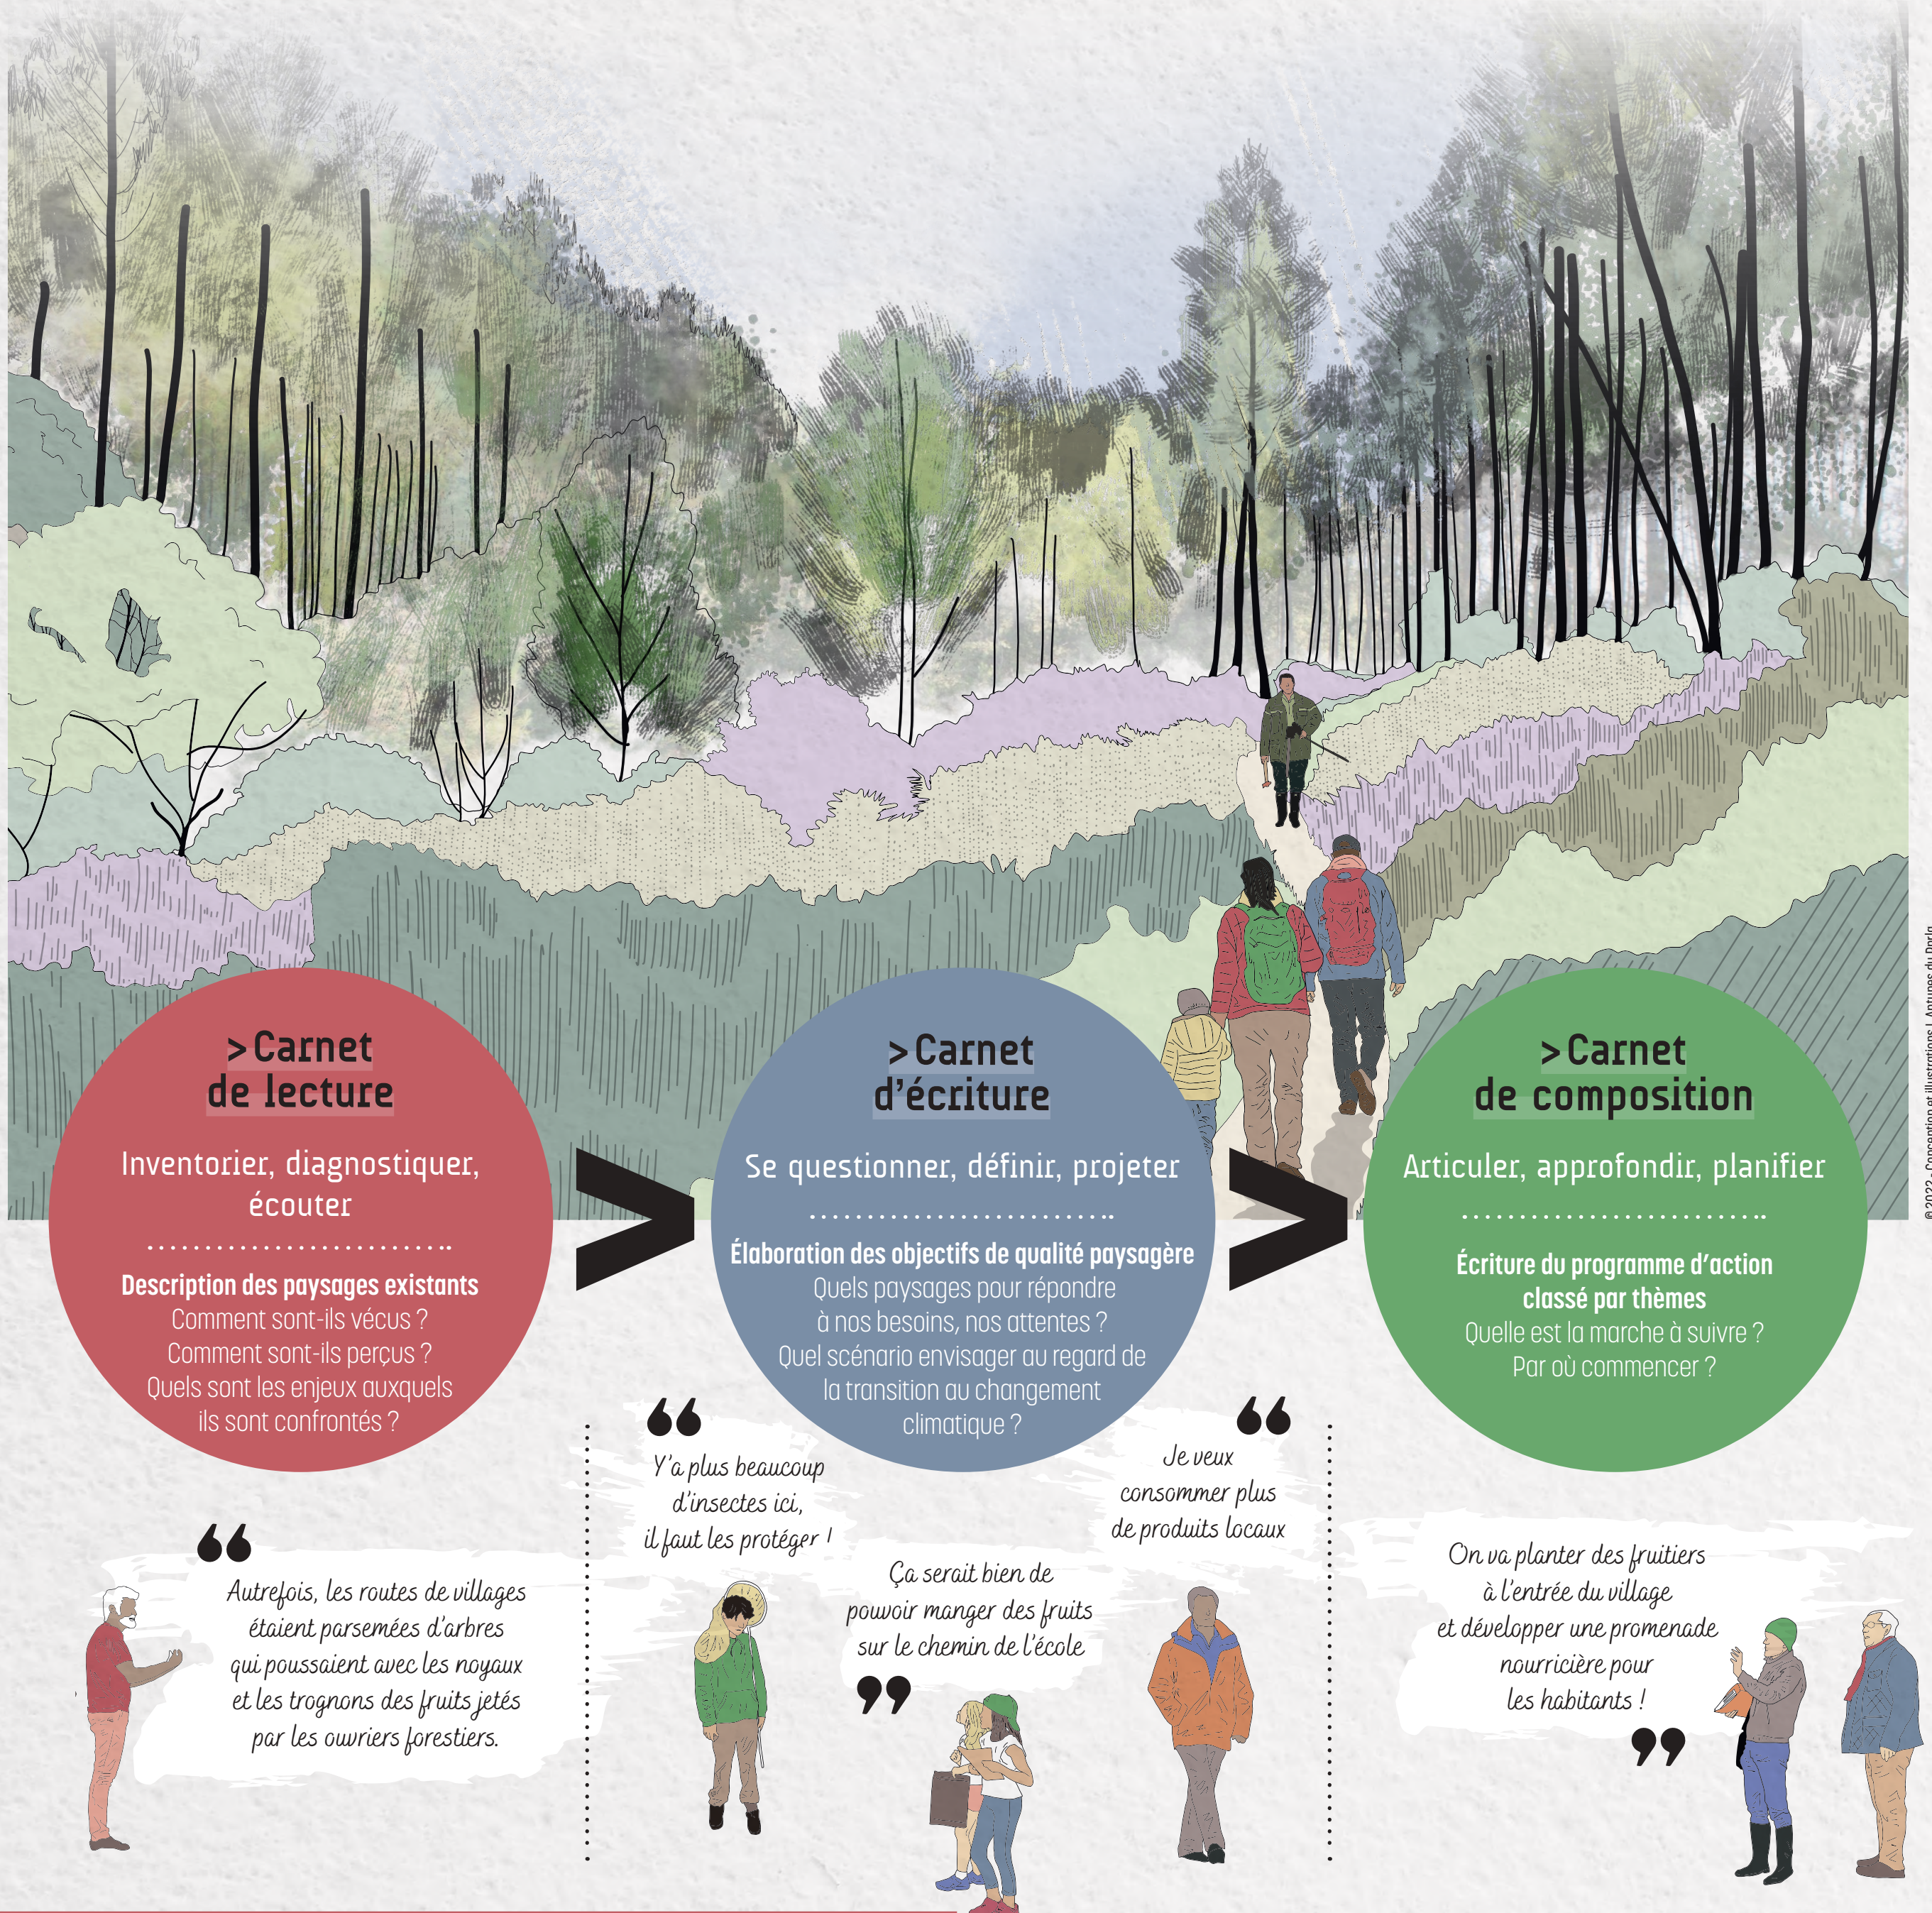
>Carnet de lecture

Inventorier, diagnostiquer, écouter

........................

Description des paysages existants
Comment sont-ils vécus ?
Comment sont-ils perçus ?
Quels sont les enjeux auxquels ils sont confrontés ?

>Carnet d'écriture

Se questionner, définir, projeter

........................

Élaboration des objectifs de qualité paysagère
Quels paysages pour répondre à nos besoins, nos attentes ?
Quel scénario envisager au regard de la transition au changement climatique ?

>Carnet de composition

Articuler, approfondir, planifier

........................

Écriture du programme d'action classé par thèmes
Quelle est la marche à suivre ?
Par où commencer ?

© 2022 - Conception et illustrations | Antunes du Paris

" Autrefois, les routes de villages étaient parsemées d'arbres qui poussaient avec les noyaux et les trognons des fruits jetés par les ouvriers forestiers.

" Y'a plus beaucoup d'insectes ici, il faut les protéger !

Ça serait bien de pouvoir manger des fruits sur le chemin de l'école "

" Je veux consommer plus de produits locaux

On va planter des fruitiers à l'entrée du village et développer une promenade nourricière pour les habitants ! "